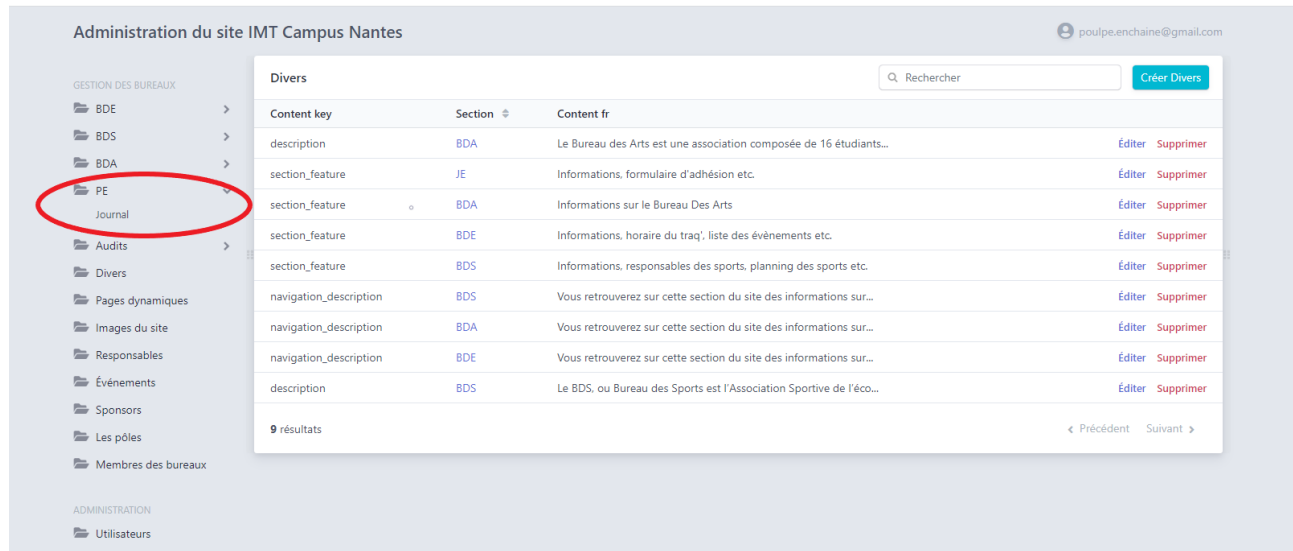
Administration du site IMT Campus Nantes

poulpe.enchaine@gmail.com

GESTION DES BUREAUX

BDE
BDS
BDA
PE
Journal
Audits
Divers
Pages dynamiques
Images du site
Responsables
Événements
Sponsors
Les pôles
Membres des bureaux

ADMINISTRATION

Utilisateurs

Divers

Rechercher

Créer Divers

| Content key | Section | Content fr | | |
|---|---|---|---|---|
| description | BDA | Le Bureau des Arts est une association composée de 16 étudiants... | Éditer | Supprimer |
| section_feature | JE | Informations, formulaire d'adhésion etc. | Éditer | Supprimer |
| section_feature | BDA | Informations sur le Bureau Des Arts | Éditer | Supprimer |
| section_feature | BDE | Informations, horaire du traq', liste des évènements etc. | Éditer | Supprimer |
| section_feature | BDS | Informations, responsables des sports, planning des sports etc. | Éditer | Supprimer |
| navigation_description | BDS | Vous retrouverez sur cette section du site des informations sur... | Éditer | Supprimer |
| navigation_description | BDA | Vous retrouverez sur cette section du site des informations sur... | Éditer | Supprimer |
| navigation_description | BDE | Vous retrouverez sur cette section du site des informations sur... | Éditer | Supprimer |
| description | BDS | Le BDS, ou Bureau des Sports est l'Association Sportive de l'éco... | Éditer | Supprimer |

9 résultats

‹ Précédent Suivant ›